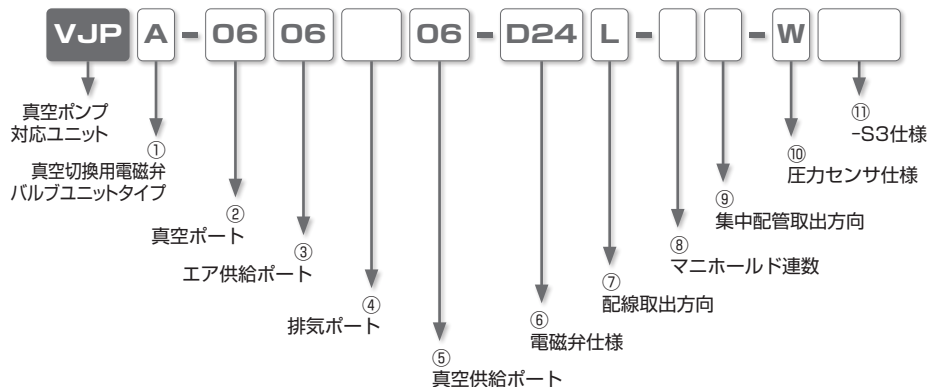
VJP A - 06 06 06 - D24 L - - W

真空ポンプ対応ユニット

①
真空切換用電磁弁バルブユニットタイプ

②
真空ポート

③
エア供給ポート

④
排気ポート

⑤
真空供給ポート

⑥
電磁弁仕様

⑦
配線取出方向

⑧
マニホールド連数

⑨
集中配管取出方向

⑩
圧力センサ仕様

⑪
-S3仕様